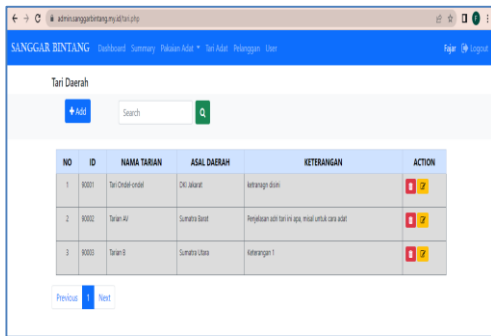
admin.sanggarbintang.my.id/tari.php

SANGGAR BINTANG Dashboard Summary Pakaian Adat Tari Adat Pelanggan User Fajar Logout

Tari Daerah

+Add Search

| NO | ID | NAMA TARIAN | ASAL DAERAH | KETERANGAN | ACTION |
|---|---|---|---|---|---|
| 1 | 90001 | Tari Ondel-ondel | DKI Jakarat | keterangan disini | |
| 2 | 90002 | Tarian AI | Sumatra Barat | Penjelasan asli tari ini apa, misal untuk cara adat | |
| 3 | 90003 | Tarian B | Sumatra Utara | Keterangan 1 | |

Previous 1 Next